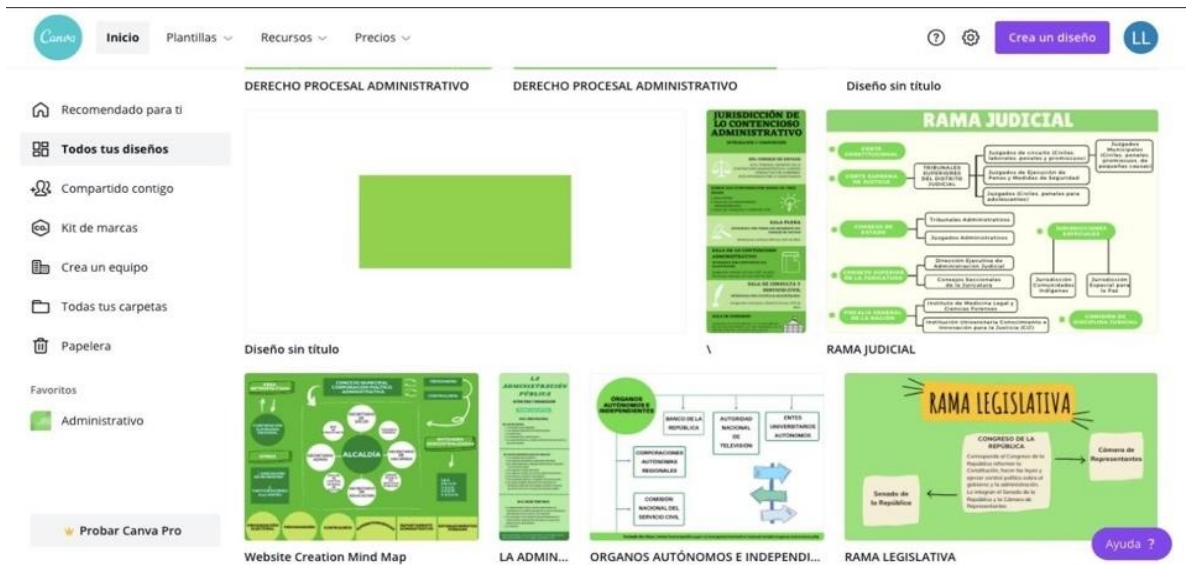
Canva Inicio Plantillas Recursos Precios

Crea un diseño LL

DERECHO PROCESAL ADMINISTRATIVO
DERECHO PROCESAL ADMINISTRATIVO
Diseño sin título

Recomendado para ti
Todos tus diseños
Compartido contigo
Kit de marcas
Crea un equipo
Todas tus carpetas
Papelera

Favoritos
Administrativo

Probar Canva Pro

JURISDICCIÓN DE LO CONTENCIOSO ADMINISTRATIVO

RAMA JUDICIAL

CORTE CONSTITUCIONAL
CORTE SUPREMA DE JUSTICIA
TRIBUNALES SUPERIORES DEL DISTRITO JUDICIAL
Juzgados de circuito (Civiles, laborales, penales y promiscuos)
Juzgados Municipales (Civiles, penales, promiscuos, de pequeñas causas)
Juzgados de Ejecución de Penas y Medidas de Seguridad
Juzgados (Civiles, penales para adolescentes)
CONSEJO DE ESTADO
Tribunales Administrativos
Juzgados Administrativos
JURISDICCIONES ESPECIALES
CONSEJO SUPERIOR DE LA JUDICATURA
Dirección Ejecutiva de Administración Judicial
Consejos Seccionales de la Judicatura
Jurisdicción Comunidades Indígenas
Jurisdicción Especial para la Paz
FISCALÍA GENERAL DE LA NACIÓN
Instituto de Medicina Legal y Ciencias Forenses
Institución Universitaria Conocimiento e Innovación para la Justicia (CIJ)
COMISIÓN DE DISCIPLINA JUDICIAL

Diseño sin título
\
RAMA JUDICIAL

ALCALDÍA

LA ADMINISTRACIÓN PÚBLICA

ORGANOS AUTÓNOMOS E INDEPENDIENTES
BANCO DE LA REPÚBLICA
AUTORIDAD NACIONAL DE TELEVISION
ENTES UNIVERSITARIOS AUTÓNOMOS
CORPORACIONES AUTÓNOMAS REGIONALES
COMISION NACIONAL DEL SERVICIO CIVIL

RAMA LEGISLATIVA
CONGRESO DE LA REPÚBLICA
Cámara de Representantes
Senado de la República

Website Creation Mind Map
LA ADMIN...
ORGANOS AUTÓNOMOS E INDEPENDI...
RAMA LEGISLATIVA

Ayuda ?